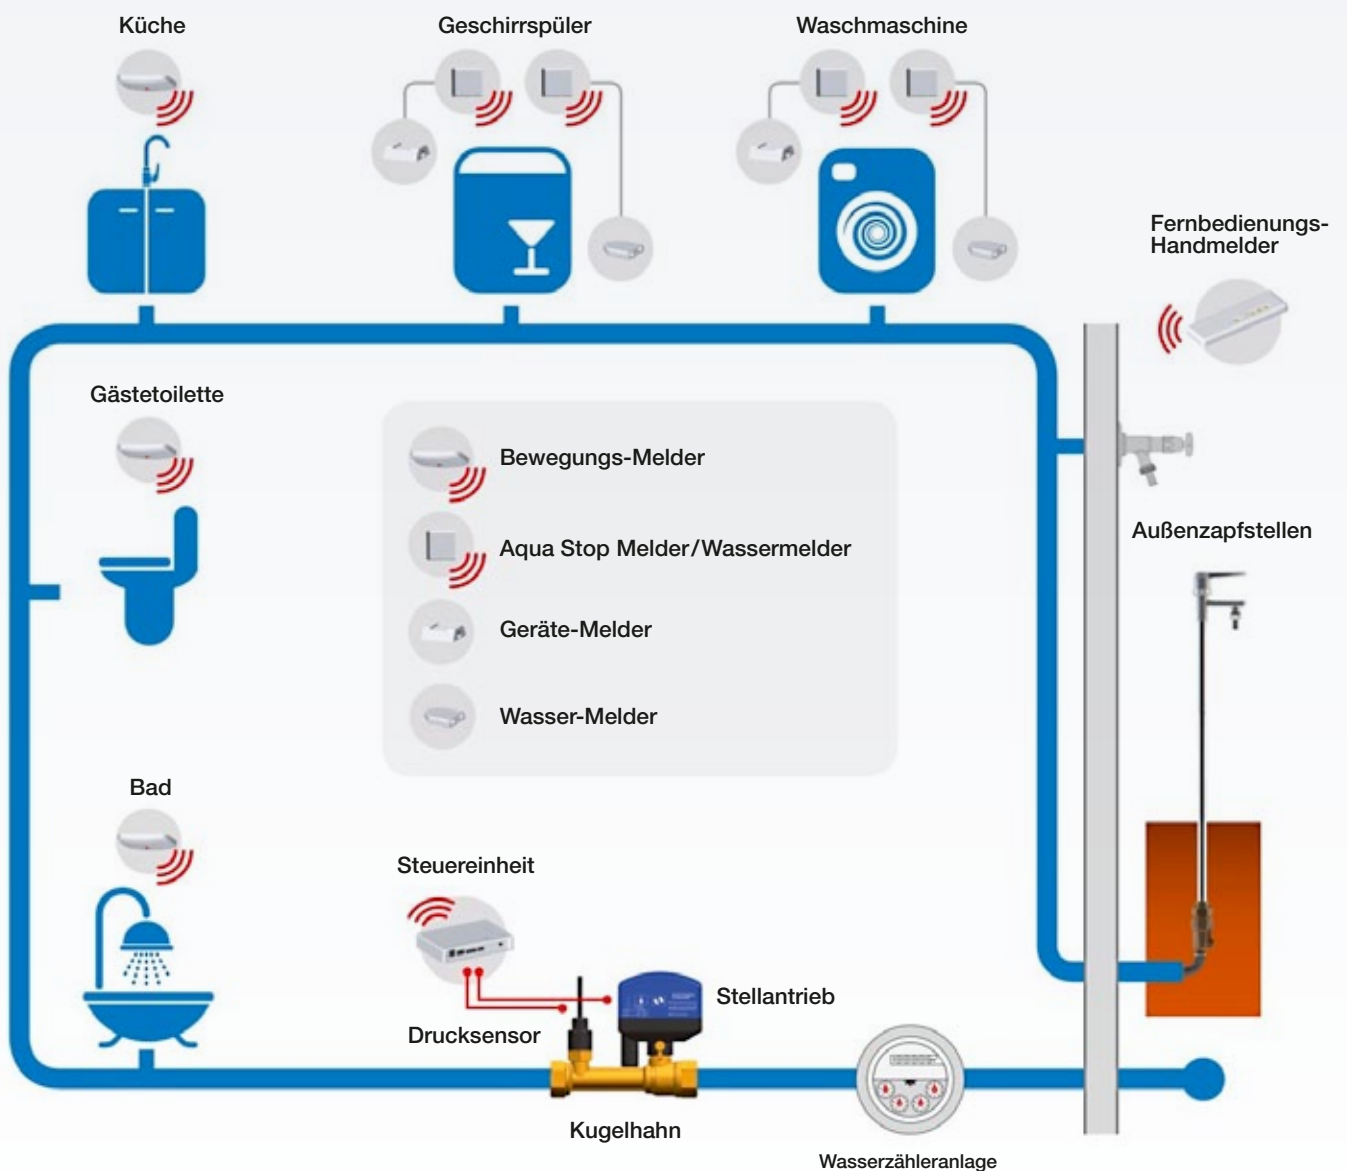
Küche

Geschirrspüler

Waschmaschine

Fernbedienungs-Handmelder

Gästetoilette

Bewegungs-Melder

Aqua Stop Melder/Wassermelder

Geräte-Melder

Wasser-Melder

Außenzapfstellen

Bad

Steuereinheit

Stellantrieb

Drucksensor

Kugelhahn

Wasserzähleranlage